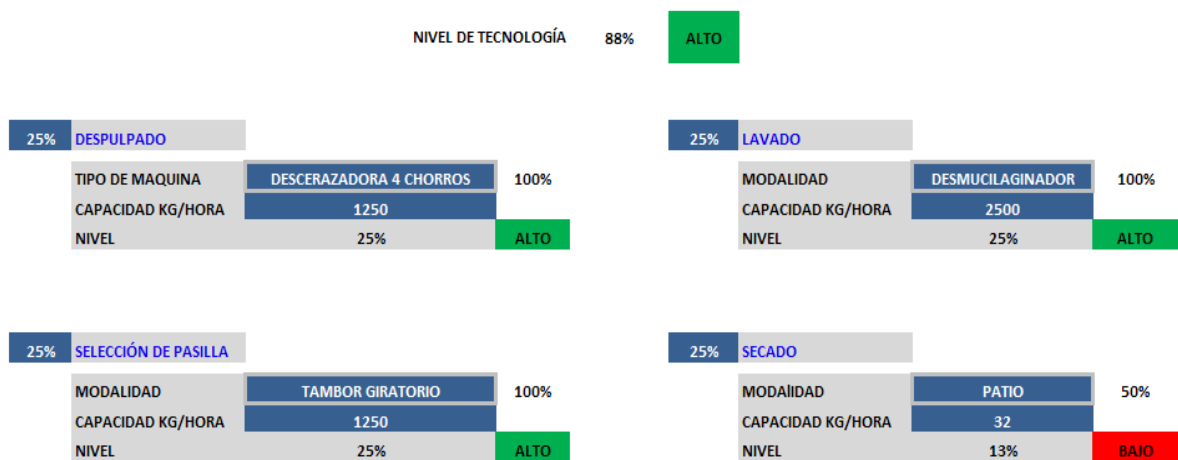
NIVEL DE TECNOLOGÍA 88% ALTO

| 25% | DESPULPADO | | |
|---|---|---|---|
| | TIPO DE MAQUINA | DESCERAZADORA 4 CHORROS | 100% |
| | CAPACIDAD KG/HORA | 1250 | |
| | NIVEL | 25% | ALTO |

| 25% | LAVADO | | |
|---|---|---|---|
| | MODALIDAD | DESMUCILAGINADOR | 100% |
| | CAPACIDAD KG/HORA | 2500 | |
| | NIVEL | 25% | ALTO |

| 25% | SELECCIÓN DE PASILLA | | |
|---|---|---|---|
| | MODALIDAD | TAMBOR GIRATORIO | 100% |
| | CAPACIDAD KG/HORA | 1250 | |
| | NIVEL | 25% | ALTO |

| 25% | SECADO | | |
|---|---|---|---|
| | MODAlIDAD | PATIO | 50% |
| | CAPACIDAD KG/HORA | 32 | |
| | NIVEL | 13% | BAJO |